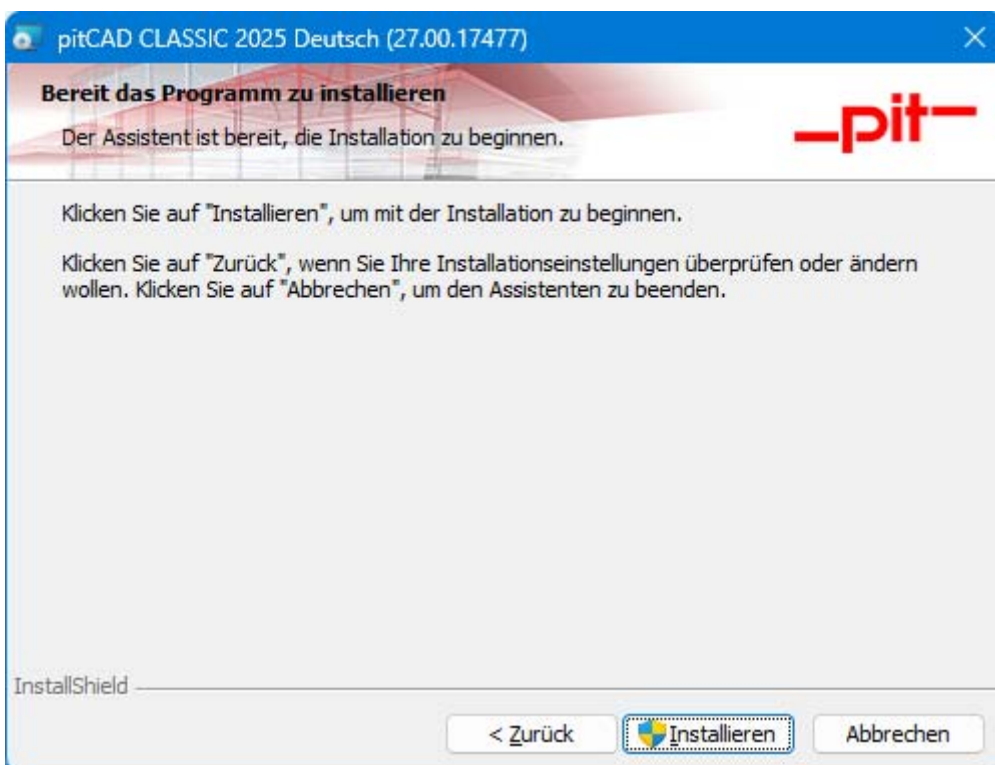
pitCAD CLASSIC 2025 Deutsch (27.00.17477)

Bereit das Programm zu installieren

Der Assistent ist bereit, die Installation zu beginnen.

_pit_

Klicken Sie auf "Installieren", um mit der Installation zu beginnen.

Klicken Sie auf "Zurück", wenn Sie Ihre Installationseinstellungen überprüfen oder ändern wollen. Klicken Sie auf "Abbrechen", um den Assistenten zu beenden.

InstallShield

< Zurück

Installieren

Abbrechen